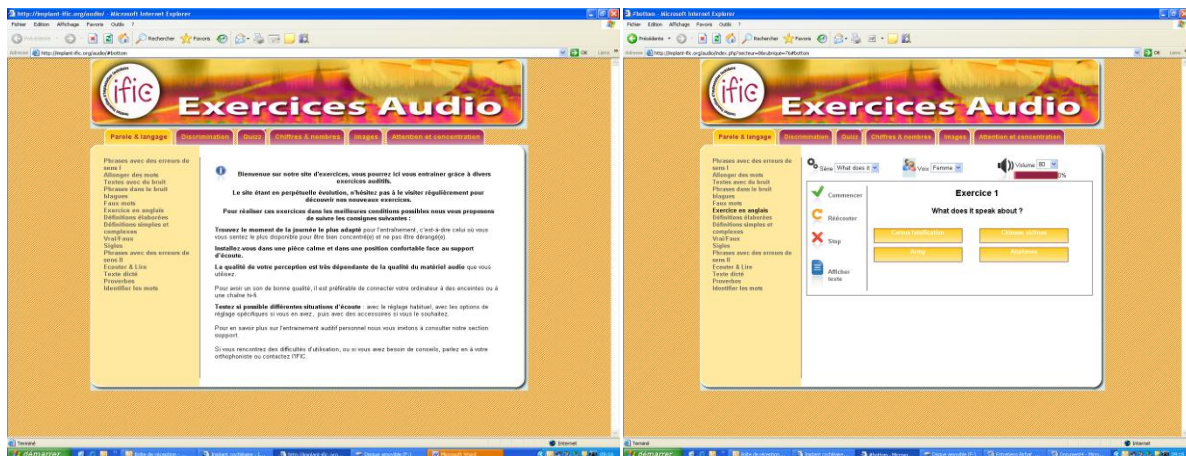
http://implant-ific.org/audio/ - Microsoft Internet Explorer
Fichier Edition Affichage Favoris Outils ?
Précédente Rechercher Favoris
Adresse http://implant-ific.org/audio/#bottom OK Liens

ific
Exercices Audio

Parole & langage | Discrimination | Quizz | Chiffres & nombres | Images | Attention et concentration

Phrases avec des erreurs de sens I
Allonger des mots
Textes avec du bruit
Phrases dans le bruit
blagues
Faux mots
Exercice en anglais
Définitions élaborées
Définitions simples et complexes
Vrai/Faux
Sigles
Phrases avec des erreurs de sens II
Ecouter & Lire
Texte dicté
Proverbes
Identifier les mots

Bienvenue sur notre site d'exercices, vous pourrez ici vous entrainer grâce à divers exercices auditifs.

Le site étant en perpétuelle évolution, n'hésitez pas à le visiter régulièrement pour découvrir nos nouveaux exercices.

Pour réaliser ces exercices dans les meilleures conditions possibles nous vous proposons de suivre les consignes suivantes :

Trouvez le moment de la journée le plus adapté pour l'entrainement, c'est-à-dire celui où vous vous sentez le plus disponible pour être bien concentré(e) et ne pas être dérangé(e).

Installez-vous dans une pièce calme et dans une position confortable face au support d'écoute.

La qualité de votre perception est très dépendante de la qualité du matériel audio que vous utilisez.

Pour avoir un son de bonne qualité, il est préférable de connecter votre ordinateur à des enceintes ou à une chaine hi-fi.

Testez si possible différentes situations d'écoute : avec le réglage habituel, avec les options de réglage spécifiques si vous en avez, puis avec des accessoires si vous le souhaitez.

Pour en savoir plus sur l'entrainement auditif personnel nous vous invitons à consulter notre section support.

Si vous rencontrez des difficultés d'utilisation, ou si vous avez besoin de conseils, parlez en à votre orthophoniste ou contactez l'IFIC.

Terminé Internet
démarrer

#bottom - Microsoft Internet Explorer
Fichier Edition Affichage Favoris Outils ?
Précédente Rechercher Favoris
Adresse http://implant-ific.org/audio/index.php?secteur=6&rubrique=76#bottom OK Liens

ific
Exercices Audio

Parole & langage | Discrimination | Quizz | Chiffres & nombres | Images | Attention et concentration

Phrases avec des erreurs de sens I
Allonger des mots
Textes avec du bruit
Phrases dans le bruit
blagues
Faux mots
Exercice en anglais
Définitions élaborées
Définitions simples et complexes
Vrai/Faux
Sigles
Phrases avec des erreurs de sens II
Ecouter & Lire
Texte dicté
Proverbes
Identifier les mots

Série What does it | Voix Femme | Volume 80 | 0%

Commencer
Réécouter
Stop
Afficher texte

Exercice 1
What does it speak about ?

Canne télévision | Chinese wishes
Army | Airplane

Terminé Internet
démarrer